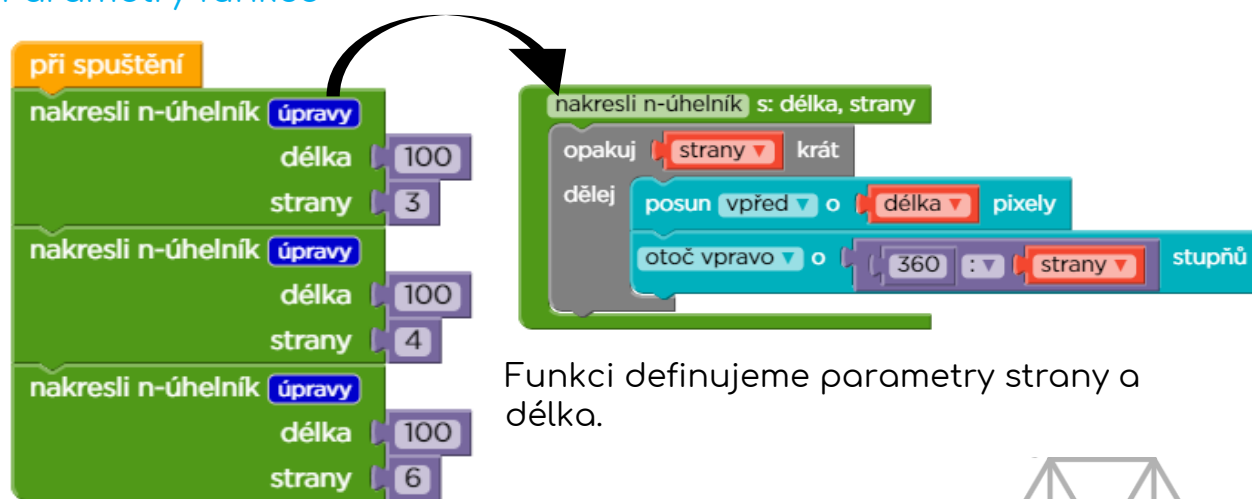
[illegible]

při spuštění
nakresli n-úhelník úpravy
délka 100
strany 3
nakresli n-úhelník úpravy
délka 100
strany 4
nakresli n-úhelník úpravy
délka 100
strany 6

nakresli n-úhelník s: délka, strany
opakuj strany krát
dělej
posun vpřed o délka pixely
otoč vpravo o 360 : strany stupňů

Funkci definujeme parametry strany a délka.